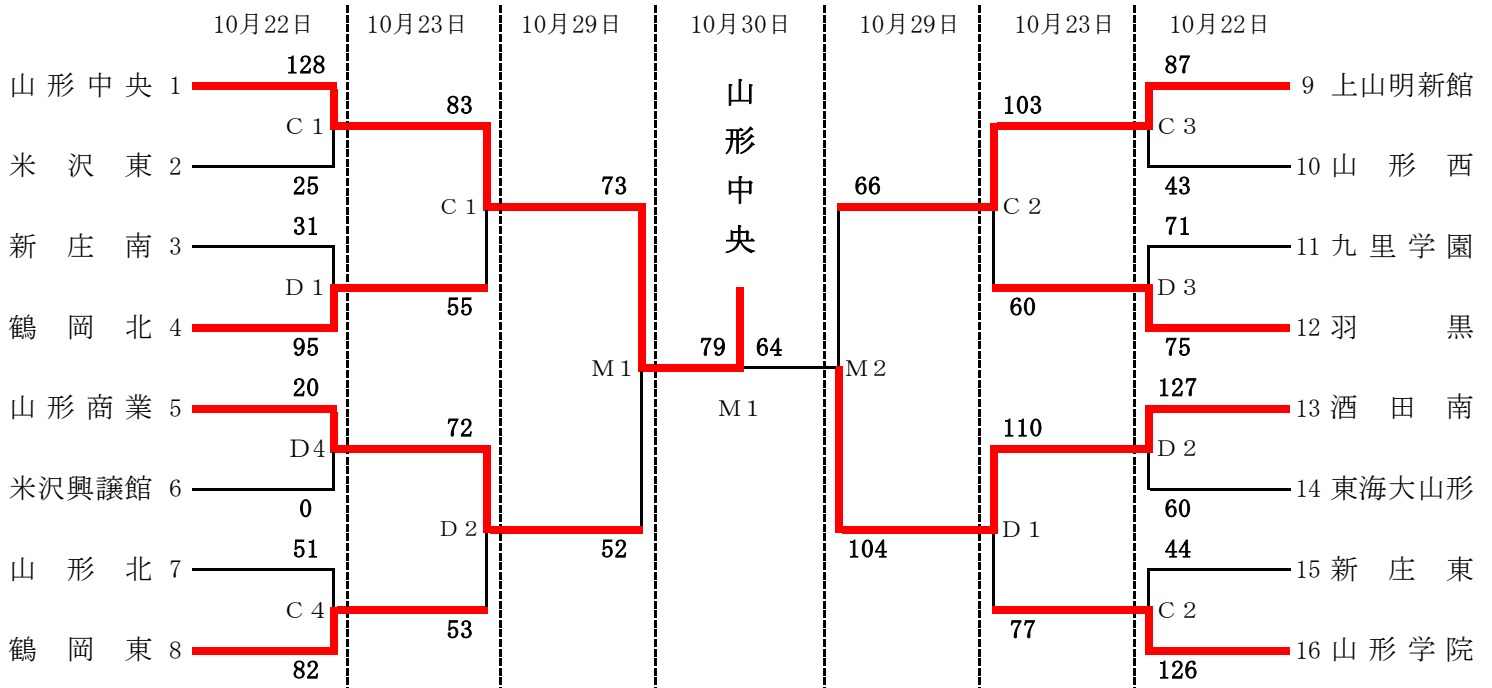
10月22日 10月23日 10月29日 10月30日 10月29日 10月23日 10月22日

山形中央 1
米沢東 2
新庄南 3
鶴岡北 4
山形商業 5
米沢興譲館 6
山形北 7
鶴岡東 8

128
C 1
25
31
D 1
95
20
D4
0
51
C 4
82

83
C 1
55
72
D 2
53

73
M 1
52

山形中央

79 64
M 1

66
M 2
104

103
C 2
60
110
D 1
77

87
C 3
43
71
D 3
75
127
D 2
60
44
C 2
126

9 上山明新館
10 山形西
11 九里学園
12 羽黒
13 酒田南
14 東海大山形
15 新庄東
16 山形学院